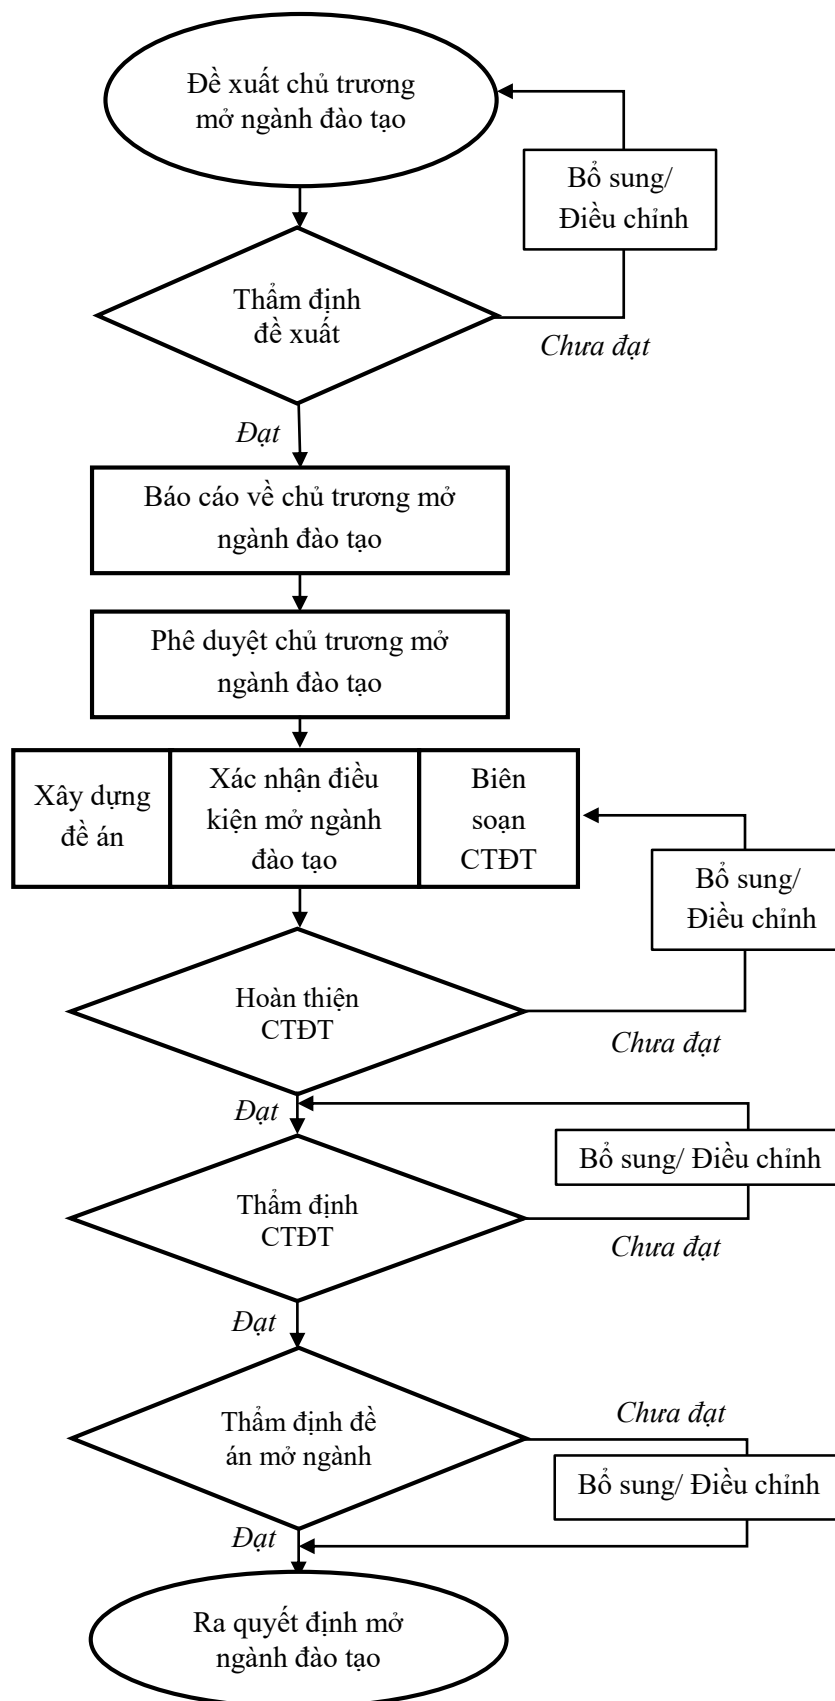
Đề xuất chủ trương mở ngành đào tạo

Bổ sung/ Điều chỉnh

Thẩm định đề xuất

Chưa đạt

Đạt

Báo cáo về chủ trương mở ngành đào tạo

Phê duyệt chủ trương mở ngành đào tạo

Xây dựng đề án

Xác nhận điều kiện mở ngành đào tạo

Biên soạn CTĐT

Bổ sung/ Điều chỉnh

Hoàn thiện CTĐT

Chưa đạt

Đạt

Bổ sung/ Điều chỉnh

Thẩm định CTĐT

Chưa đạt

Đạt

Thẩm định đề án mở ngành

Chưa đạt

Bổ sung/ Điều chỉnh

Đạt

Ra quyết định mở ngành đào tạo